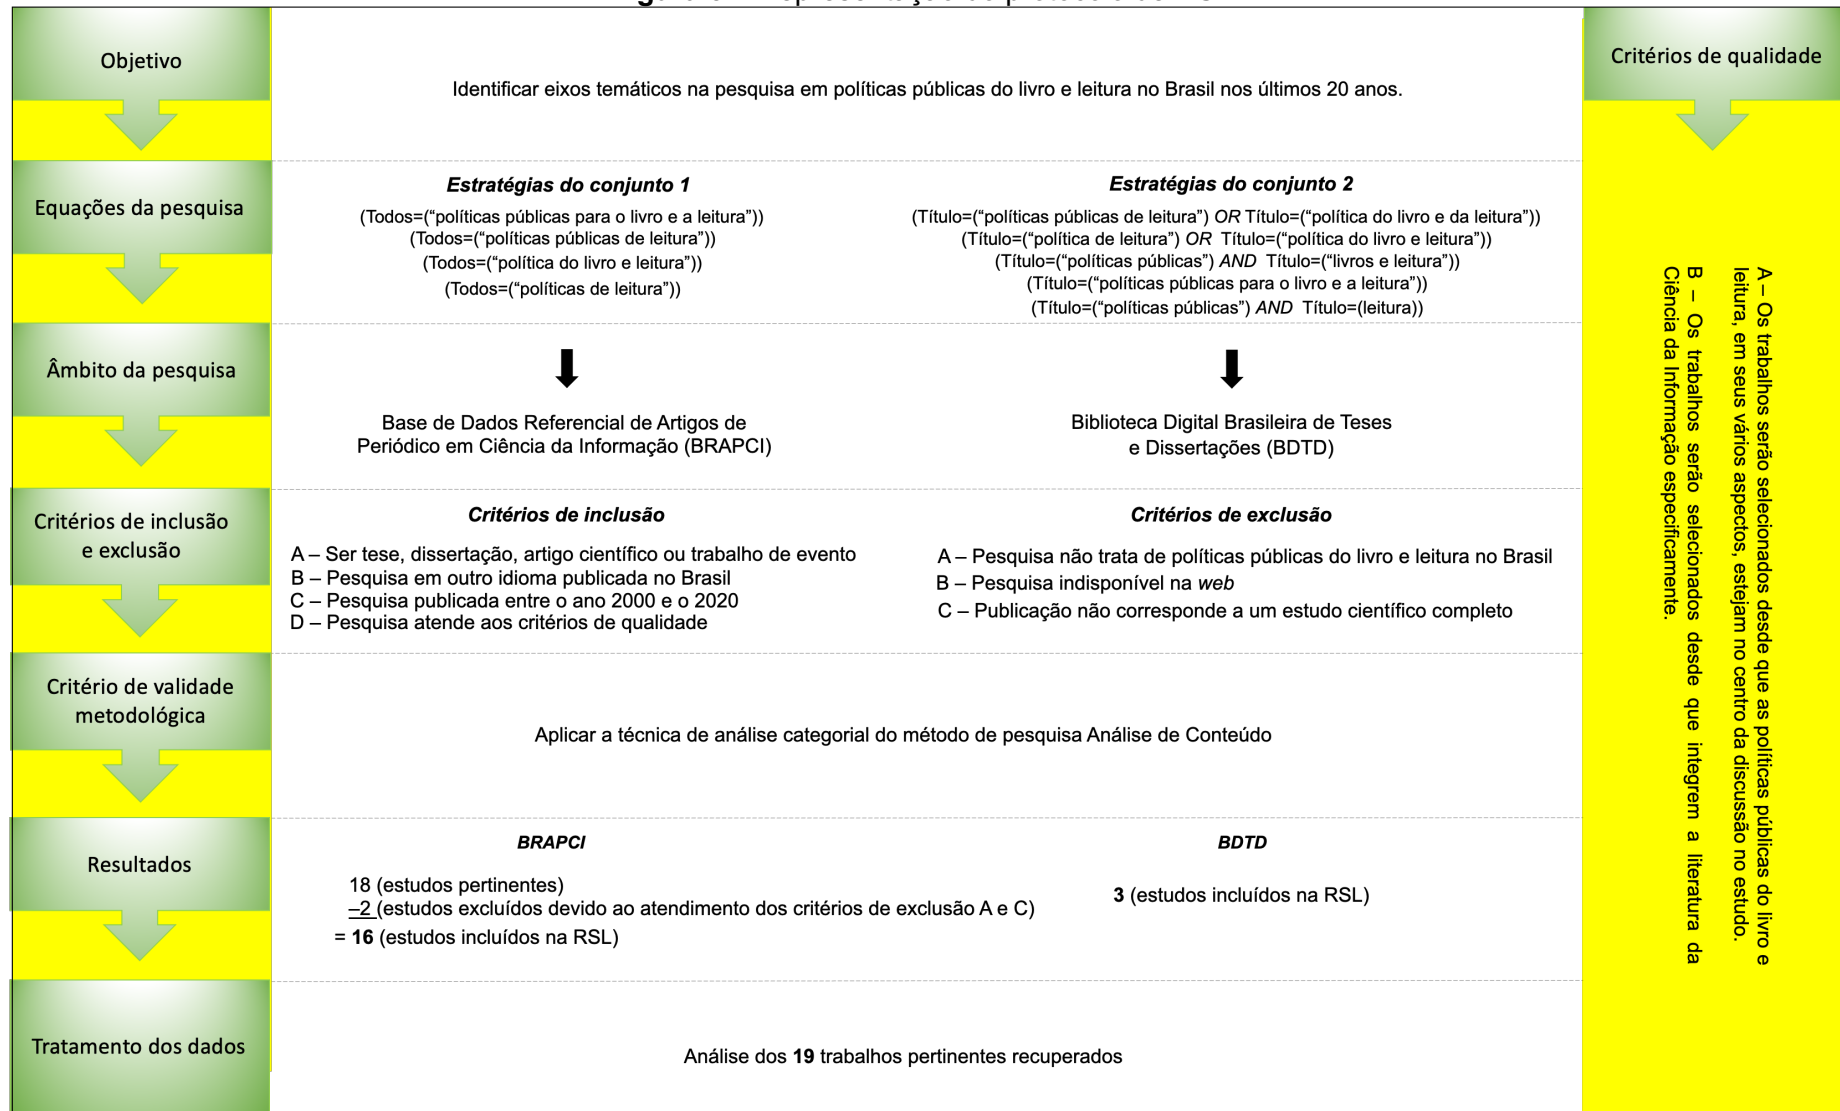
Objetivo

Identificar eixos temáticos na pesquisa em políticas públicas do livro e leitura no Brasil nos últimos 20 anos.

Equações da pesquisa

***Estratégias do conjunto 1***

(Todos=("políticas públicas para o livro e a leitura"))
(Todos=("políticas públicas de leitura"))
(Todos=("política do livro e leitura"))
(Todos=("políticas de leitura"))

***Estratégias do conjunto 2***

(Título=("políticas públicas de leitura") *OR* Título=("política do livro e da leitura"))
(Título=("política de leitura") *OR* Título=("política do livro e leitura"))
(Título=("políticas públicas") *AND* Título=("livros e leitura"))
(Título=("políticas públicas para o livro e a leitura"))
(Título=("políticas públicas") *AND* Título=(leitura))

Âmbito da pesquisa

Base de Dados Referencial de Artigos de Periódico em Ciência da Informação (BRAPCI)

Biblioteca Digital Brasileira de Teses e Dissertações (BDTD)

Critérios de inclusão e exclusão

***Critérios de inclusão***

A – Ser tese, dissertação, artigo científico ou trabalho de evento
B – Pesquisa em outro idioma publicada no Brasil
C – Pesquisa publicada entre o ano 2000 e o 2020
D – Pesquisa atende aos critérios de qualidade

***Critérios de exclusão***

A – Pesquisa não trata de políticas públicas do livro e leitura no Brasil
B – Pesquisa indisponível na *web*
C – Publicação não corresponde a um estudo científico completo

Critério de validade metodológica

Aplicar a técnica de análise categorial do método de pesquisa Análise de Conteúdo

Resultados

***BRAPCI***

18 (estudos pertinentes)
–2 (estudos excluídos devido ao atendimento dos critérios de exclusão A e C)
= **16** (estudos incluídos na RSL)

***BDTD***

**3** (estudos incluídos na RSL)

Tratamento dos dados

Análise dos **19** trabalhos pertinentes recuperados

Critérios de qualidade

A – Os trabalhos serão selecionados desde que as políticas públicas do livro e leitura, em seus vários aspectos, estejam no centro da discussão no estudo.

B – Os trabalhos serão selecionados desde que integrem a literatura da Ciência da Informação especificamente.